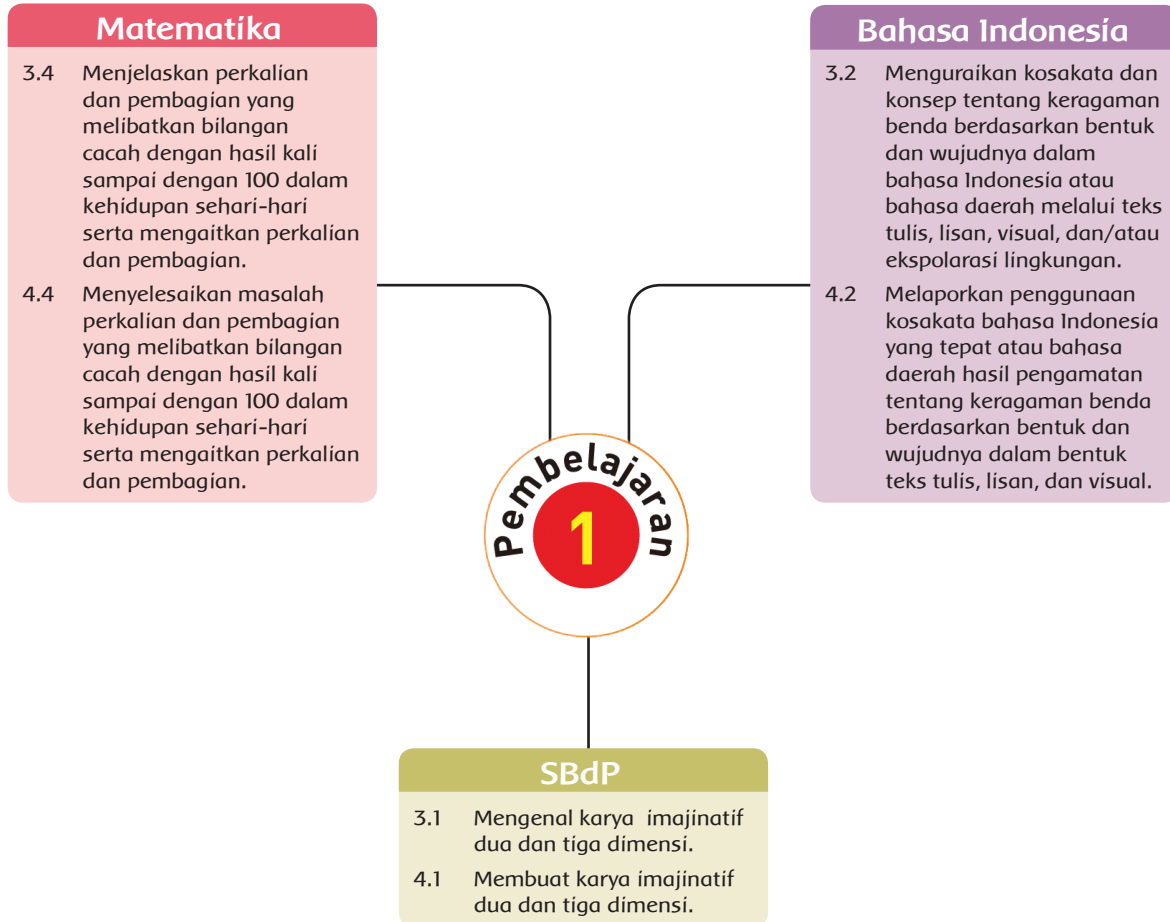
Matematika

3.4 Menjelaskan perkalian dan pembagian yang melibatkan bilangan cacah dengan hasil kali sampai dengan 100 dalam kehidupan sehari-hari serta mengaitkan perkalian dan pembagian.

4.4 Menyelesaikan masalah perkalian dan pembagian yang melibatkan bilangan cacah dengan hasil kali sampai dengan 100 dalam kehidupan sehari-hari serta mengaitkan perkalian dan pembagian.

Bahasa Indonesia

3.2 Menguraikan kosakata dan konsep tentang keragaman benda berdasarkan bentuk dan wujudnya dalam bahasa Indonesia atau bahasa daerah melalui teks tulis, lisan, visual, dan/atau ekspolarasi lingkungan.

4.2 Melaporkan penggunaan kosakata bahasa Indonesia yang tepat atau bahasa daerah hasil pengamatan tentang keragaman benda berdasarkan bentuk dan wujudnya dalam bentuk teks tulis, lisan, dan visual.

Pembelajaran 1

SBdP

3.1 Mengenal karya imajinatif dua dan tiga dimensi.

4.1 Membuat karya imajinatif dua dan tiga dimensi.